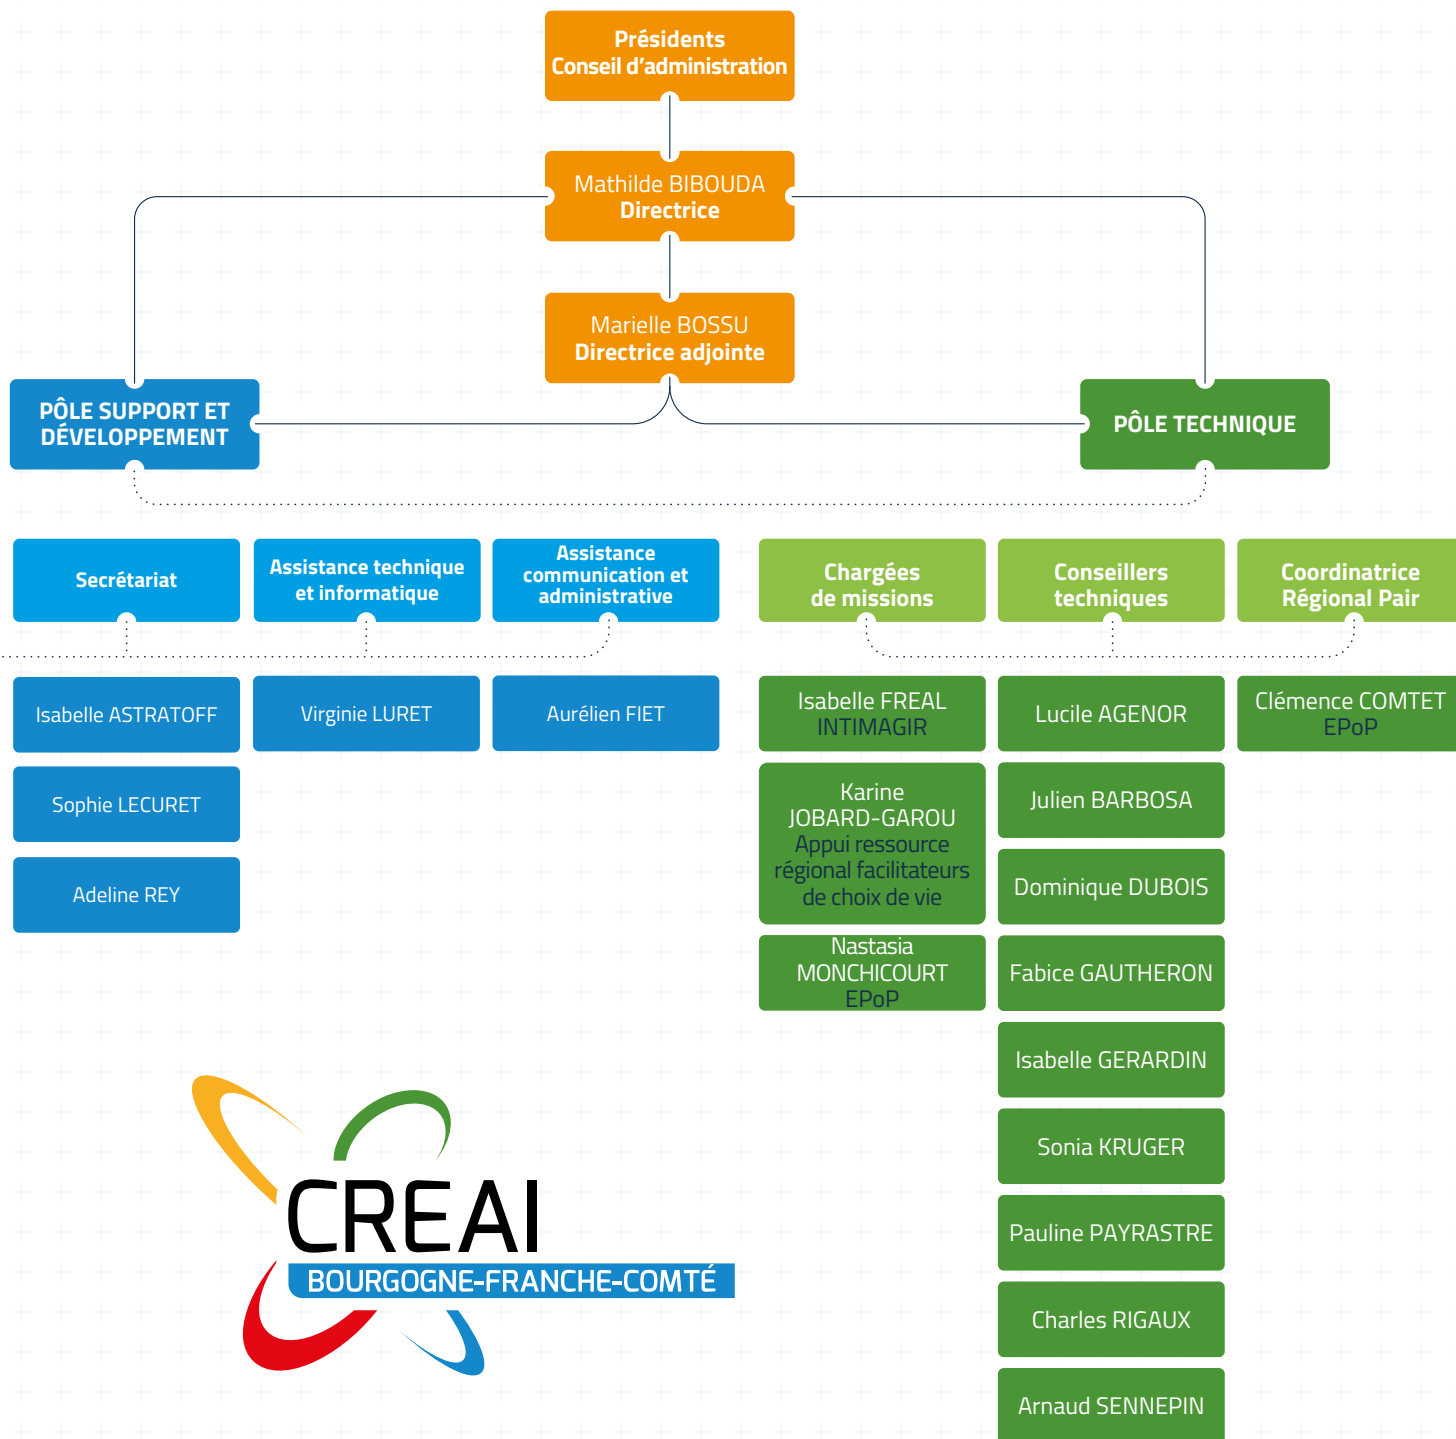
Présidents
Conseil d'administration

Mathilde BIBOUDA
Directrice

Marielle BOSSU
Directrice adjointe

PÔLE SUPPORT ET DÉVELOPPEMENT

PÔLE TECHNIQUE

Secrétariat

Isabelle ASTRATOFF

Sophie LECURET

Adeline REY

Assistance technique et informatique

Virginie LURET

Assistance communication et administrative

Aurélien FIET

Chargées de missions

Isabelle FREAL
INTIMAGIR

Karine JOBARD-GAROU
Appui ressource régional facilitateurs de choix de vie

Nastasia MONCHICOURT
EPoP

Conseillers techniques

Lucile AGENOR

Julien BARBOSA

Dominique DUBOIS

Fabice GAUTHERON

Isabelle GERARDIN

Sonia KRUGER

Pauline PAYRASTRE

Charles RIGAUX

Arnaud SENNEPIN

Coordinatrice Régional Pair

Clémence COMTET
EPoP

CREAI
BOURGOGNE-FRANCHE-COMTÉ